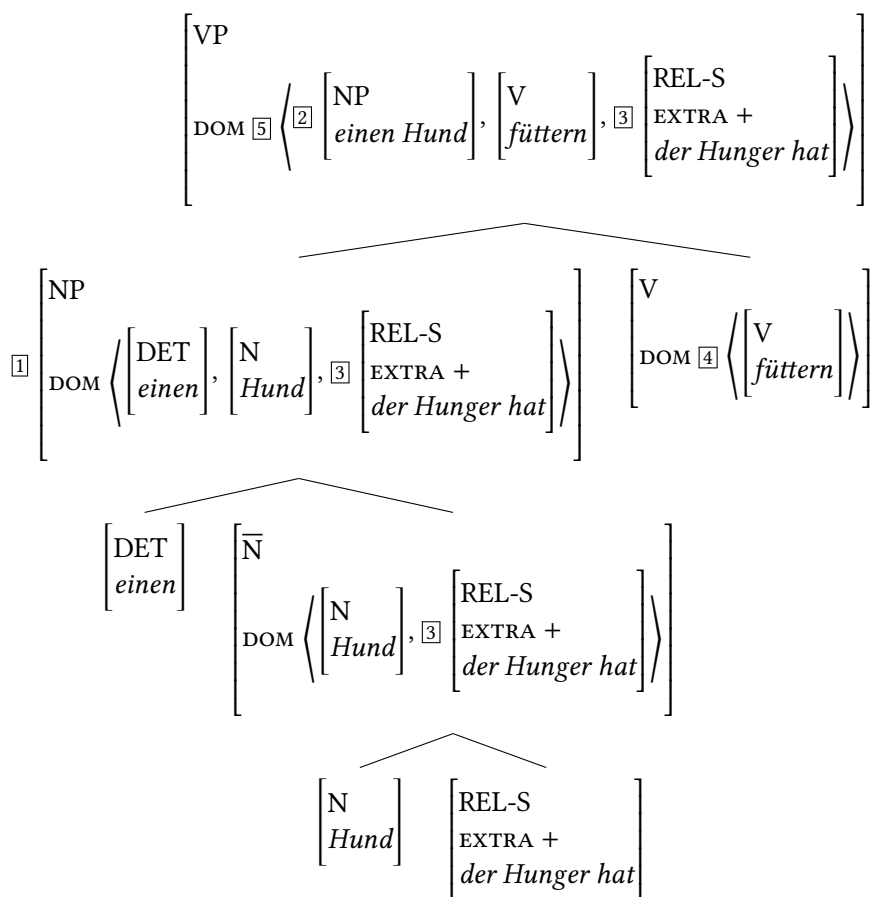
VP
DOM 5 ⟨ 2 [NP *einen Hund*], [V *füttern*], 3 [REL-S EXTRA + *der Hunger hat*] ⟩

1 [NP
DOM ⟨ [DET *einen*], [N *Hund*], 3 [REL-S EXTRA + *der Hunger hat*] ⟩]

[V
DOM 4 ⟨ [V *füttern*] ⟩]

[DET *einen*]

[$\overline{\text{N}}$
DOM ⟨ [N *Hund*], 3 [REL-S EXTRA + *der Hunger hat*] ⟩]

[N *Hund*]

[REL-S EXTRA + *der Hunger hat*]